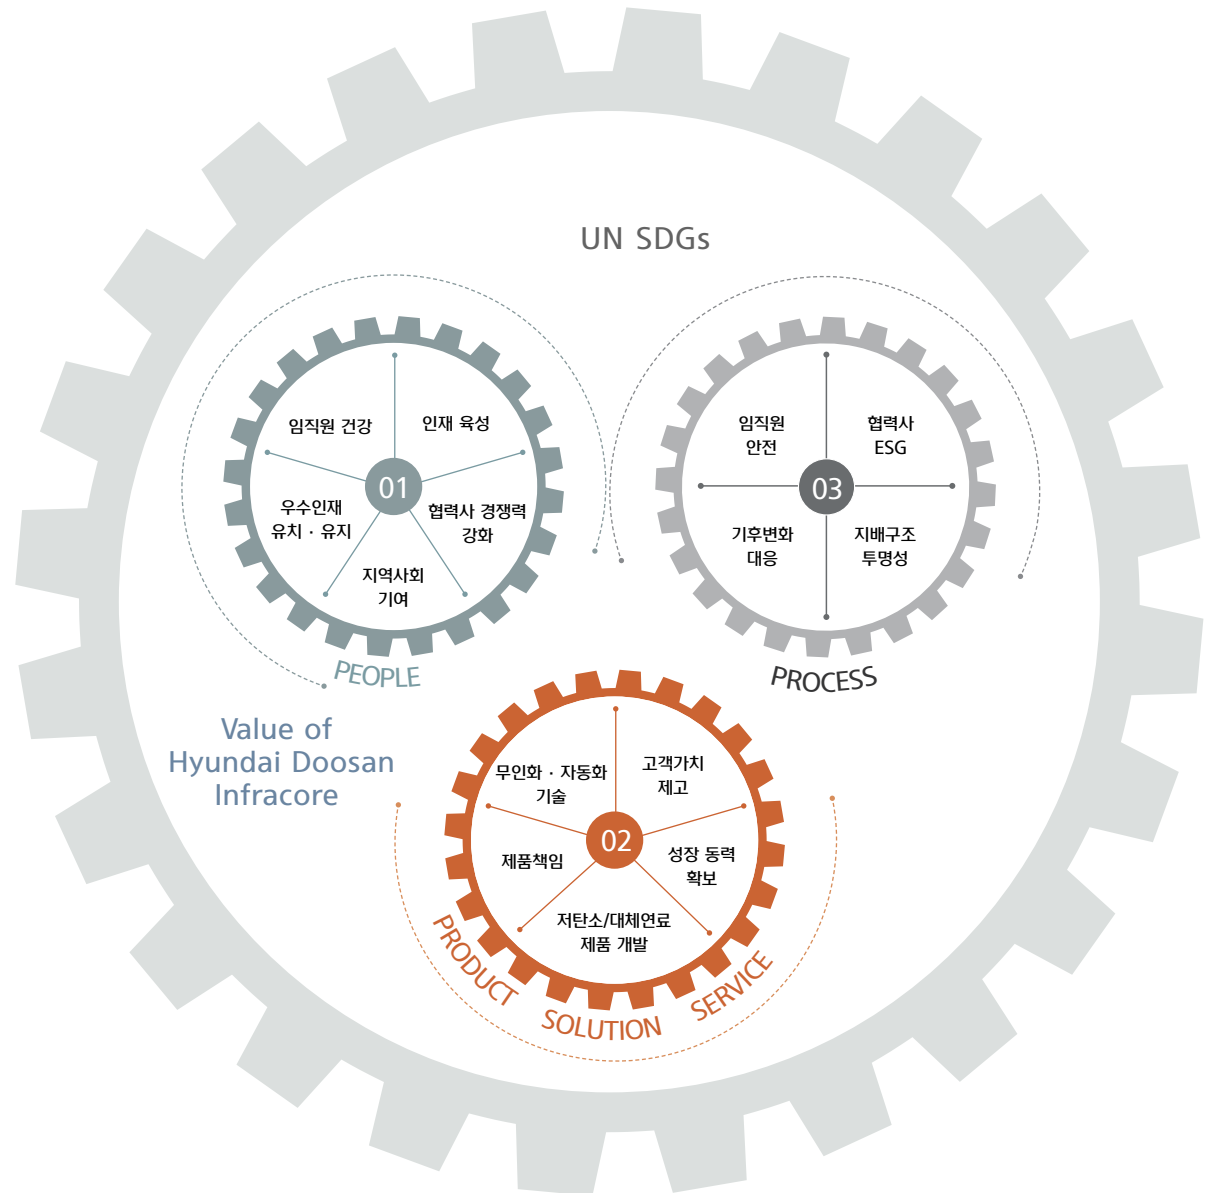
UN SDGs

임직원 건강
인재 육성
01
우수인재 유치 · 유지
협력사 경쟁력 강화
지역사회 기여
PEOPLE

임직원 안전
협력사 ESG
03
기후변화 대응
지배구조 투명성
PROCESS

Value of Hyundai Doosan Infracore

무인화 · 자동화 기술
고객가치 제고
02
제품책임
성장 동력 확보
저탄소/대체연료 제품 개발
PRODUCT
SOLUTION
SERVICE